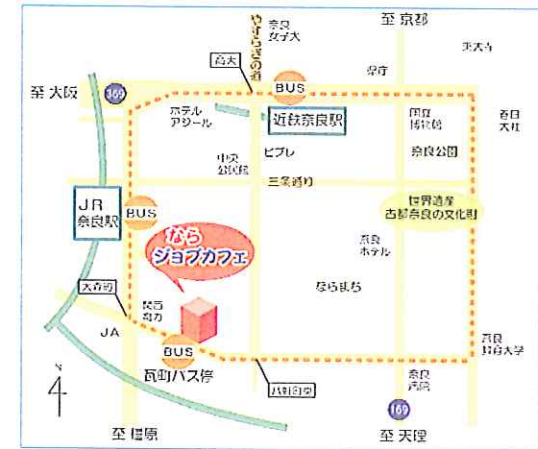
至 京都

奈良
女子大

やすらぎの道

東大寺

高天

BUS

県庁

至 大阪

169

ホテル
アジール

近鉄奈良駅

国立
博物館

春日
大社

中央
公民館

ビブレ

奈良公園

三条通り

JR
奈良駅

BUS

世界遺産
古都奈良の文化財

なら
ジョブカフェ

奈良
ホテル

大森町

奈良
商工

ならまち

JA

BUS

奈良
教育大学

N

瓦町バス停

八軒町交

奈良
市民

169

至 橿原

至 天理